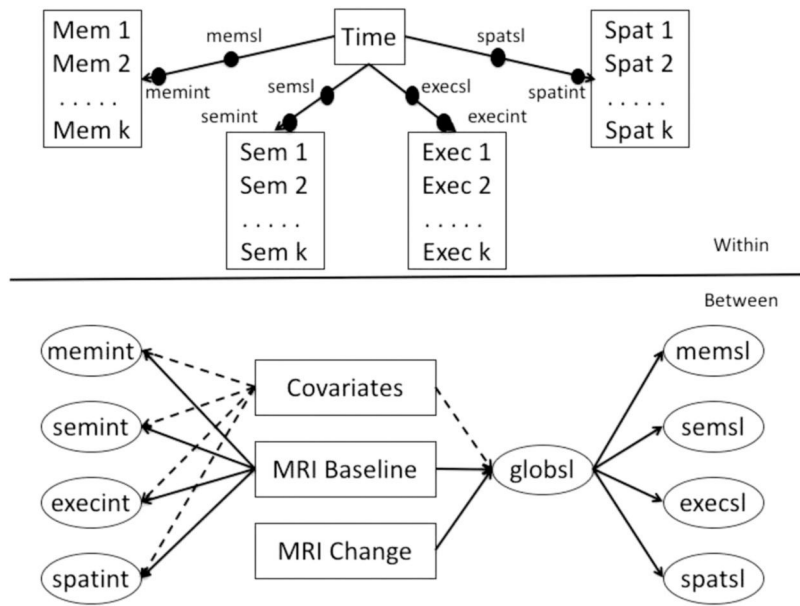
Mem 1
Mem 2
. . . . .
Mem k

memsl

memint

Time

semsl

semint

execsl

execint

spatsl

spatint

Spat 1
Spat 2
. . . . .
Spat k

Sem 1
Sem 2
. . . . .
Sem k

Exec 1
Exec 2
. . . . .
Exec k

Within

Between

memint

semint

execint

spatint

Covariates

MRI Baseline

MRI Change

globsl

memsl

semsl

execsl

spatsl